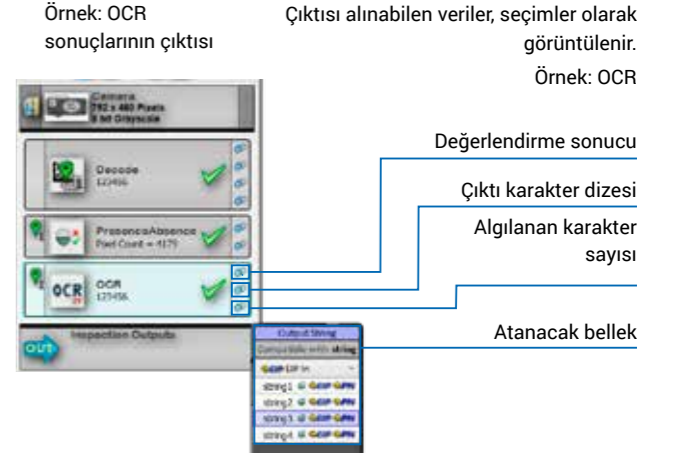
Örnek: OCR sonuçlarının çıktısı

Çıktısı alınabilen veriler, seçimler olarak görüntülenir.

Örnek: OCR

Camera
752 x 480 Pixels
8 bit Grayscale

Decode
123456

PresenceAbsence
Pixel Count = 4175

OCR
123456

Inspection Outputs

Output String
Compatible with string
EIP In
string1
string2
string3
string4

Değerlendirme sonucu

Çıktı karakter dizesi

Algılanan karakter sayısı

Atanacak bellek